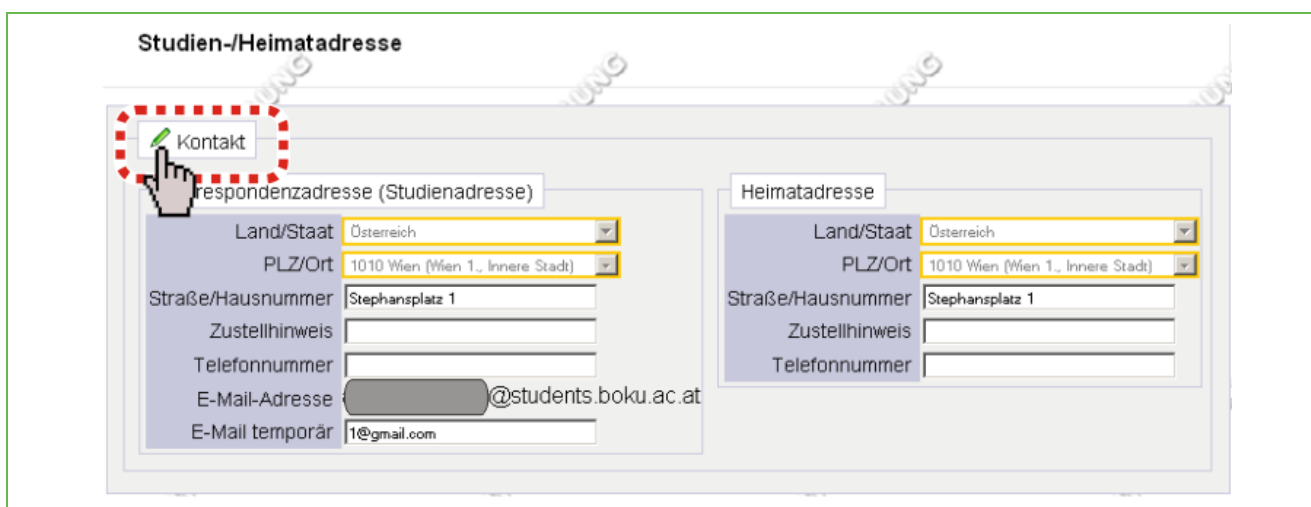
Studien-/Heimatadresse

Kontakt

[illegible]respondenzadresse (Studienadresse)

Land/Staat Österreich
PLZ/Ort 1010 Wien (Wien 1., Innere Stadt)
Straße/Hausnummer Stephansplatz 1
Zustellhinweis
Telefonnummer
E-Mail-Adresse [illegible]@students.boku.ac.at
E-Mail temporär 1@gmail.com

Heimatadresse

Land/Staat Österreich
PLZ/Ort 1010 Wien (Wien 1., Innere Stadt)
Straße/Hausnummer Stephansplatz 1
Zustellhinweis
Telefonnummer